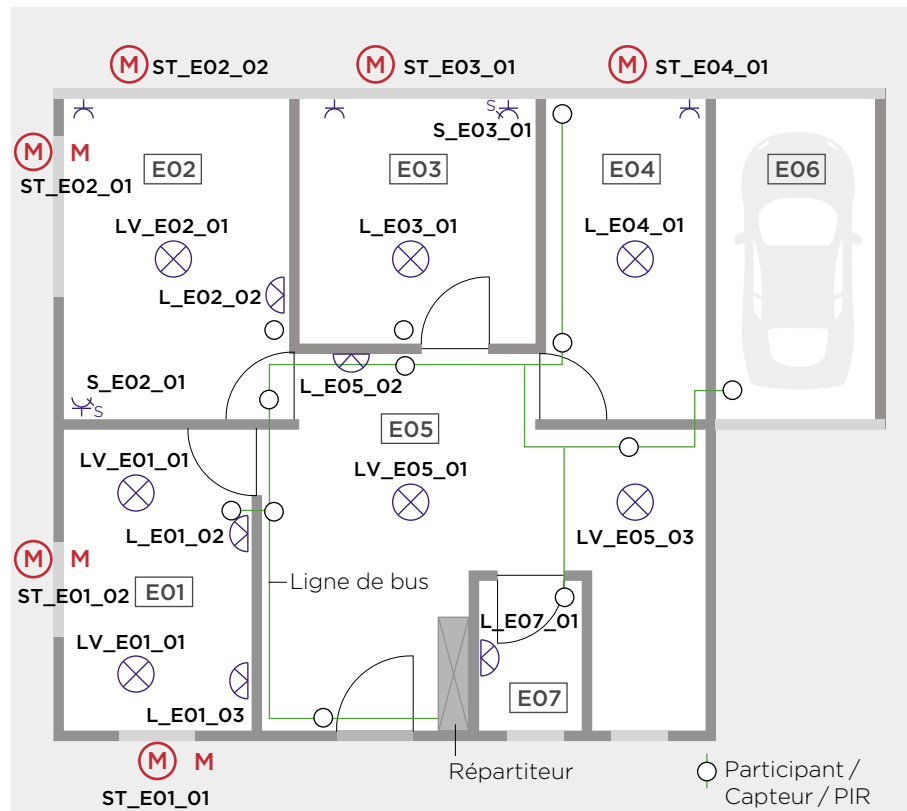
M ST_E02_02
M ST_E03_01
M ST_E04_01

S_E03_01

M M
ST_E02_01

E02
E03
E04
E06

LV_E02_01
L_E03_01
L_E04_01

L_E02_02

S_E02_01
L_E05_02
S

E05

LV_E01_01
LV_E05_01

L_E01_02
LV_E05_03

M M
Ligne de bus
ST_E01_02
E01

L_E07_01
LV_E01_01

L_E01_03
E07

M M
Répartiteur
Participant / Capteur / PIR
ST_E01_01